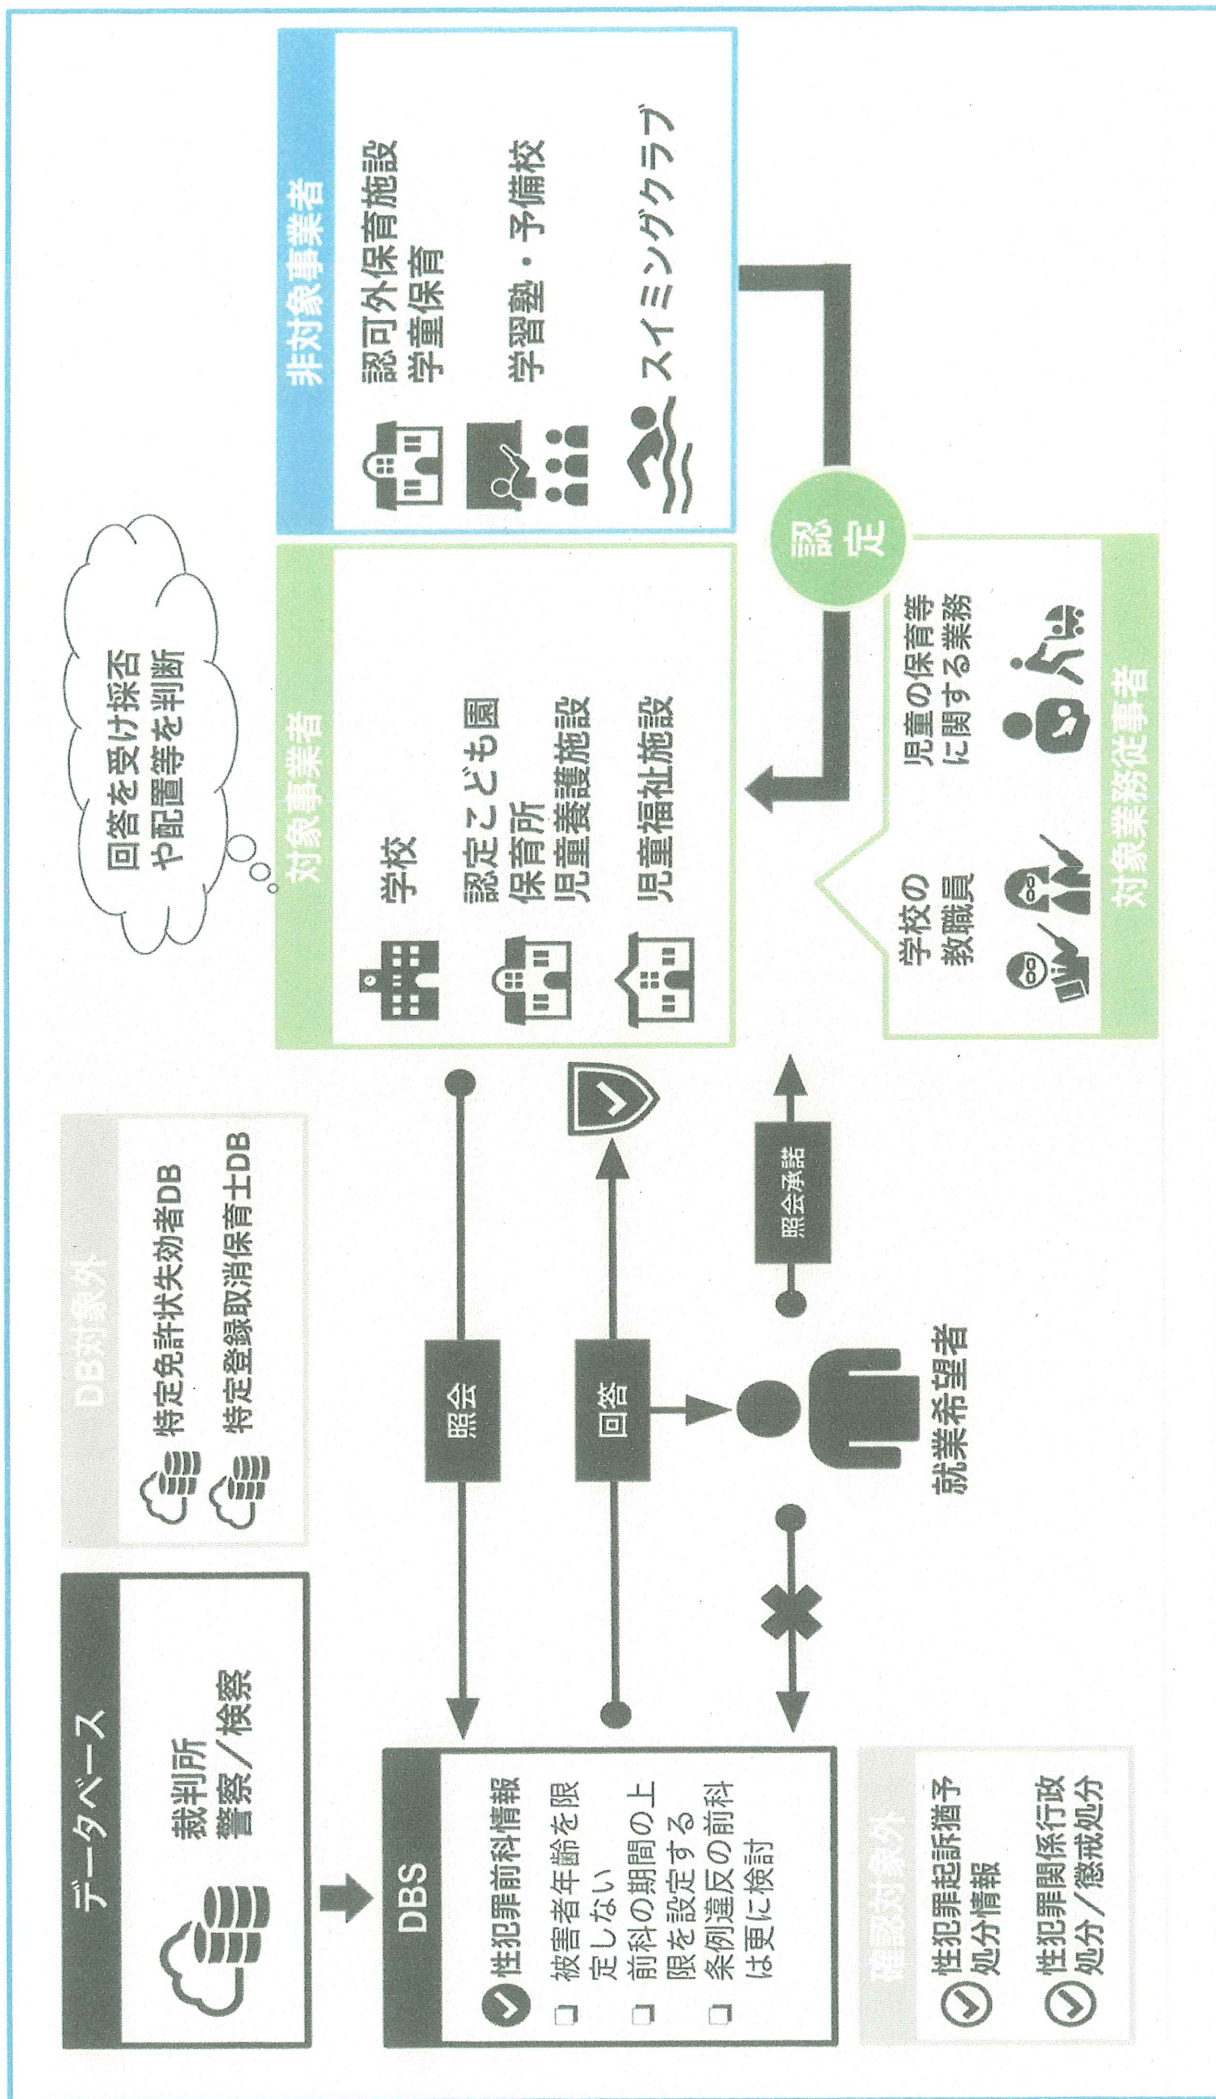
データベース
裁判所
警察／検察

DB対象外
特定免許状失効者DB
特定登録取消保育士DB

DBS
性犯罪前科情報
被害者年齢を限定しない
前科の期間の上限を設定する
条例違反の前科は更に検討

確認対象外
性犯罪起訴猶予処分情報
性犯罪関係行政処分／懲戒処分

照会
回答
照会承諾

就業希望者

回答を受け採否や配置等を判断

対象事業者
学校
認定こども園
保育所
児童養護施設
児童福祉施設

非対象事業者
認可外保育施設
学童保育
学習塾・予備校
スイミングクラブ

認定

対象業務従事者
学校の教職員
児童の保育等に関する業務